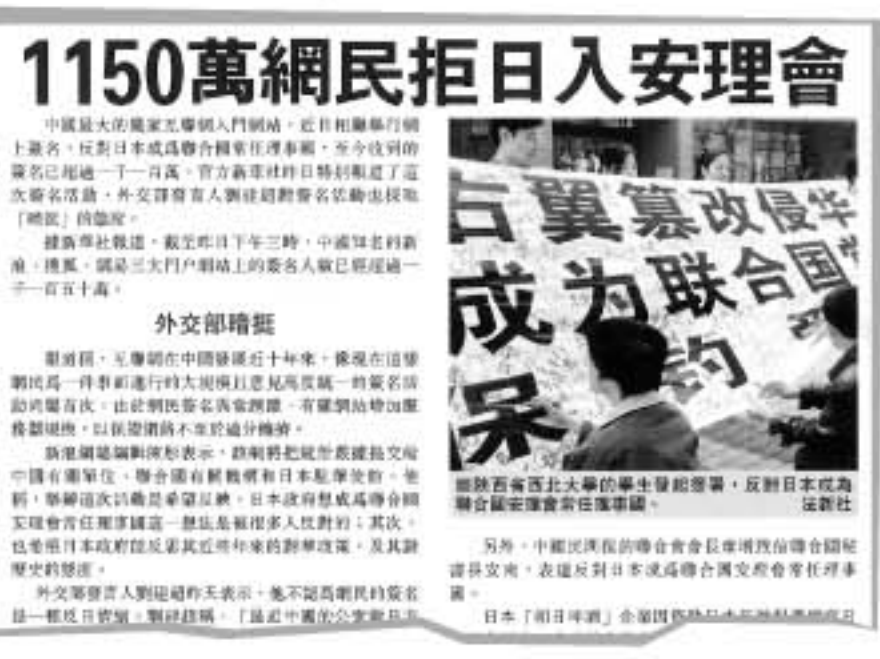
1150萬網民拒日入安理會

中國最大的門戶網站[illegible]……近日相繼舉行網上簽名，反對日本成為聯合國常任理事國，至今收到的簽名已超過一千一百萬。官方新華社昨日特別報道了這次簽名活動，外交部發言人劉建超對簽名活動也採取「體諒」的態度。

據新華社報道，截至昨日下午三時，中國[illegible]、搜狐、網易三大門戶網站上的簽名人數已經超過一千一百五十萬。

外交部暗挺

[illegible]，互聯網在中國發展近十年來，像現在這樣網民為一件事同時進行的大規模且意見高度統一的簽名活動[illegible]。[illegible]

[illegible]

外交部發言人劉建超昨天表示，他不認為網民的簽名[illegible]

右翼篡改侵华
成为联合国
约
果

陝西省西北大學的學生發起簽署，反對日本成為聯合國安理會常任理事國。法新社

另外，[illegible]聯合會會長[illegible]聯合國秘書長安南，表達反對日本成為聯合國安理會常任理事國。

日本「朝日新聞」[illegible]